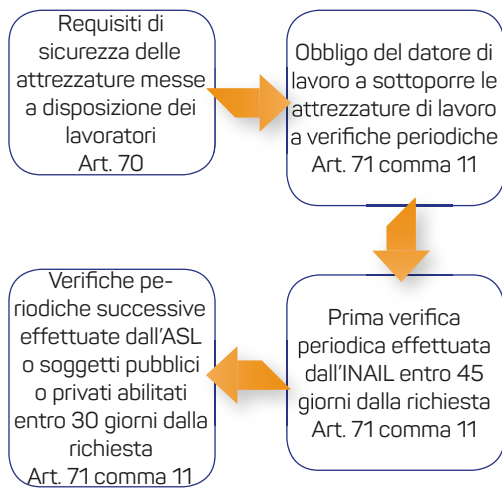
Requisiti di sicurezza delle attrezzature messe a disposizione dei lavoratori
Art. 70

Obbligo del datore di lavoro a sottoporre le attrezzature di lavoro a verifiche periodiche
Art. 71 comma 11

Prima verifica periodica effettuata dall'INAIL entro 45 giorni dalla richiesta
Art. 71 comma 11

Verifiche periodiche successive effettuate dall'ASL o soggetti pubblici o privati abilitati entro 30 giorni dalla richiesta
Art. 71 comma 11